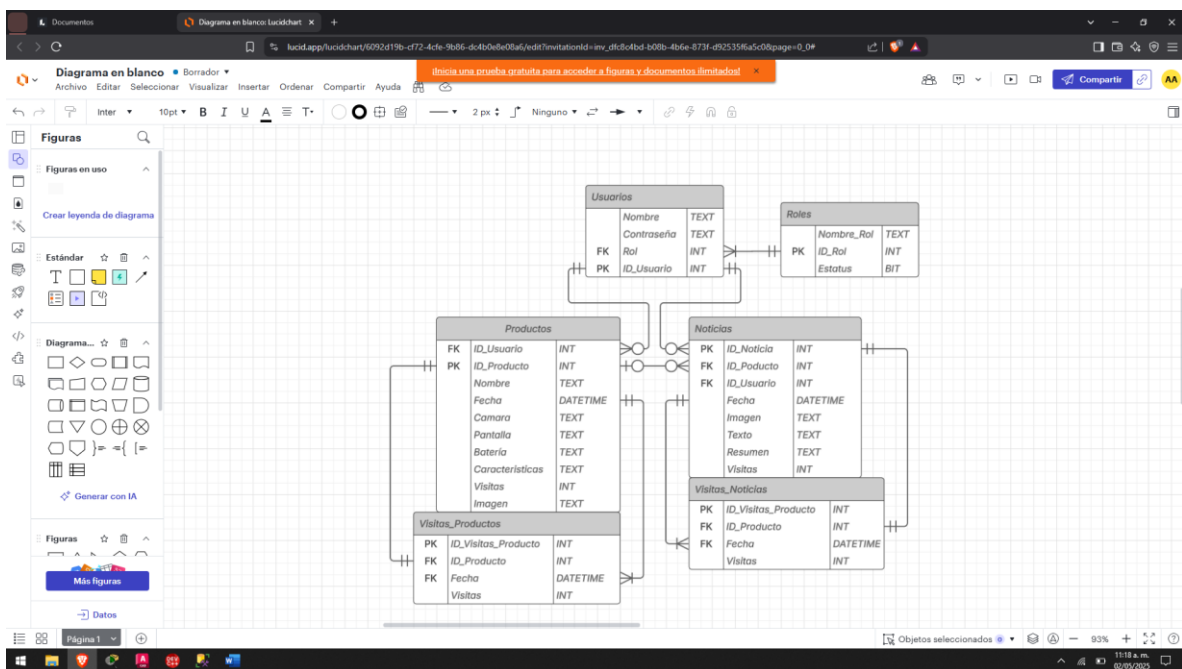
Documentos
Diagrama en blanco: Lucidchart
lucid.app/lucidchart/6092d19b-cf72-4cfe-9b86-dc4b0e8e08a6/edit?invitationId=inv_dfc8c4bd-b08b-4b6e-873f-d92535f6a5c0&page=0_0#

Diagrama en blanco • Borrador
Archivo Editar Seleccionar Visualizar Insertar Ordenar Compartir Ayuda
¡Inicia una prueba gratuita para acceder a figuras y documentos ilimitados!
Compartir
AA

Inter 10pt B I U A 2 px Ninguno

Figuras
Figuras en uso
Crear leyenda de diagrama
Estándar
T
Diagrama...
Generar con IA
Figuras
Más figuras
Datos

Usuarios
| | Nombre | TEXT |
|---|---|---|
| | Contraseña | TEXT |
| FK | Rol | INT |
| PK | ID_Usuario | INT |

Roles
| | Nombre_Rol | TEXT |
|---|---|---|
| PK | ID_Rol | INT |
| | Estatus | BIT |

Productos
| FK | ID_Usuario | INT |
|---|---|---|
| PK | ID_Producto | INT |
| | Nombre | TEXT |
| | Fecha | DATETIME |
| | Camara | TEXT |
| | Pantalla | TEXT |
| | Bateria | TEXT |
| | Caracteristicas | TEXT |
| | Visitas | INT |
| | Imagen | TEXT |

Noticias
| PK | ID_Noticia | INT |
|---|---|---|
| FK | ID_Poducto | INT |
| FK | ID_Usuario | INT |
| | Fecha | DATETIME |
| | Imagen | TEXT |
| | Texto | TEXT |
| | Resumen | TEXT |
| | Visitas | INT |

Visitas_Noticias
| PK | ID_Visitas_Producto | INT |
|---|---|---|
| FK | ID_Producto | INT |
| FK | Fecha | DATETIME |
| | Visitas | INT |

Visitas_Productos
| PK | ID_Visitas_Producto | INT |
|---|---|---|
| FK | ID_Producto | INT |
| FK | Fecha | DATETIME |
| | Visitas | INT |

Página 1
Objetos seleccionados 0
93%
11:18 a. m.
02/05/2025